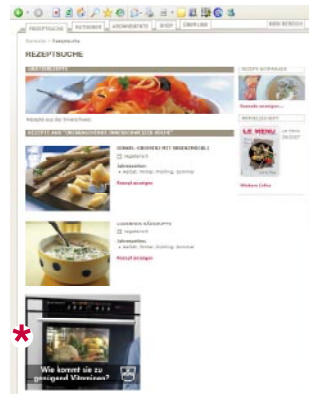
REZEPTSUCHE | PATISSERIE | ARCHIVIERTE | SHOP | ÜBER UNS | MEIN BEREICH

Kontakt > Rezeptsuche

REZEPTSUCHE

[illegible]

Rezepte aus der Teigküche

REZEPT AUS "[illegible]"

SCHNELL-CROSTINI MIT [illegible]

Vegetarisch

Jahreszeiten:
Herbst, Winter, Frühling, Sommer

Rezept anzeigen

CAMEMBERT-KÄSESUPPE

Vegetarisch

Jahreszeiten:
Herbst, Winter, Frühling, Sommer

Rezept anzeigen

REZEPT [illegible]

Rezepte anzeigen...

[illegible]

LE MENU

Weitere Infos

Wie kommt sie zu genügend Vitaminen?